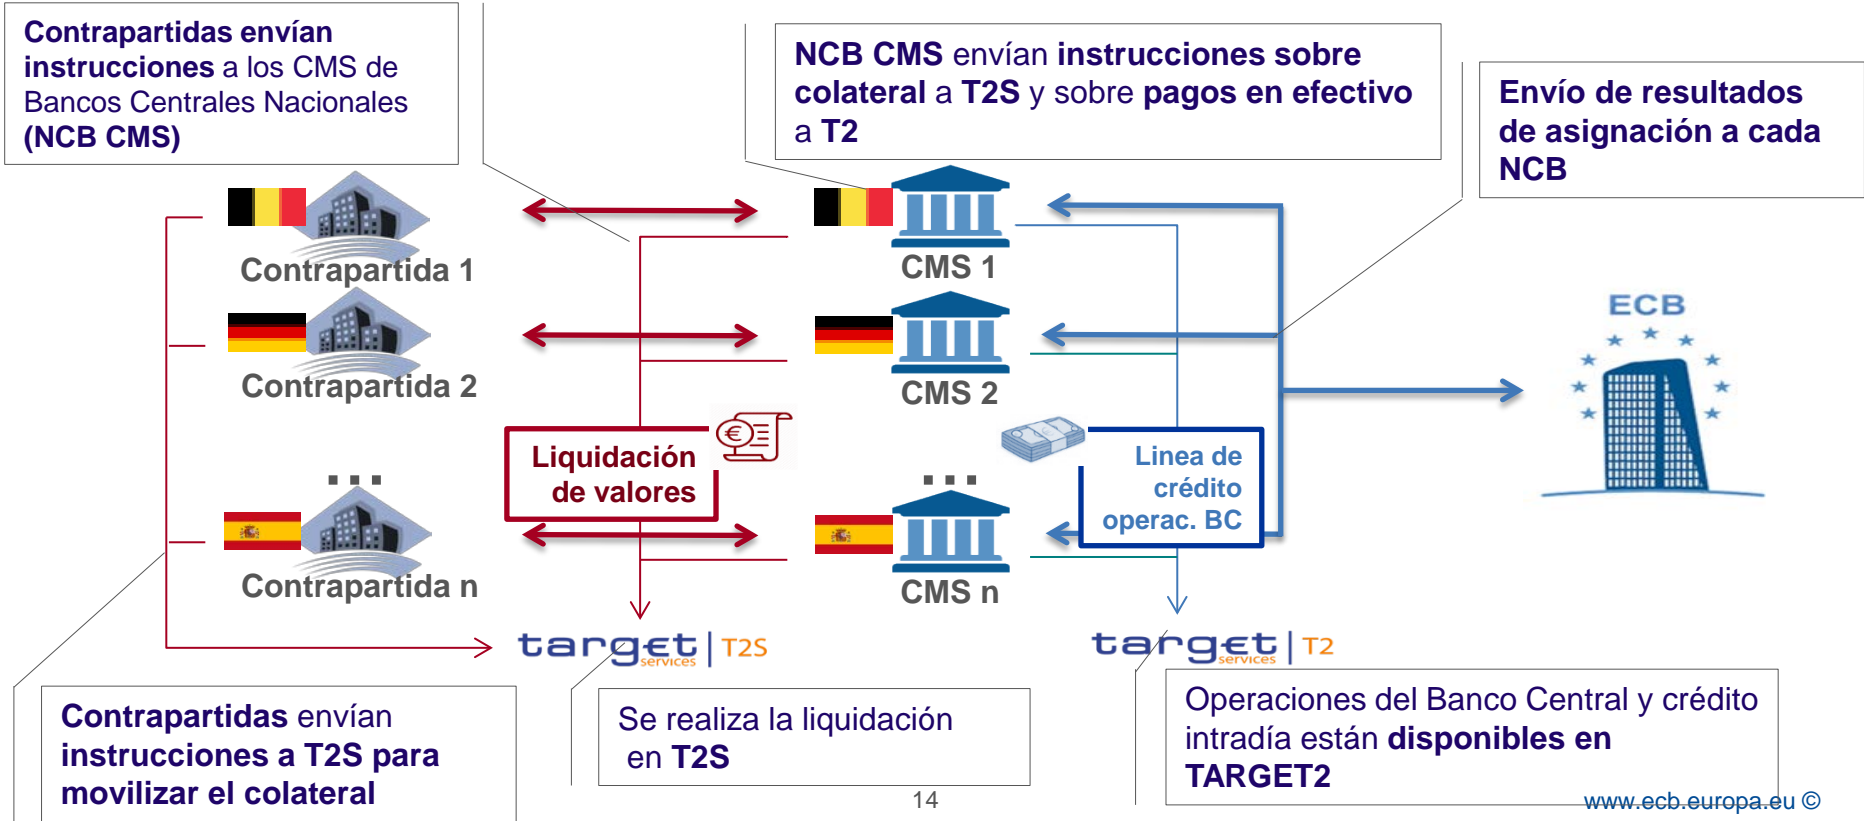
Contrapartidas envían instrucciones a los CMS de Bancos Centrales Nacionales (NCB CMS)

NCB CMS envían instrucciones sobre colateral a T2S y sobre pagos en efectivo a T2

Envío de resultados de asignación a cada NCB

Contrapartida 1

Contrapartida 2

...

Contrapartida n

CMS 1

CMS 2

...

CMS n

Liquidación de valores

Linea de crédito operac. BC

ECB

target services | T2S

target services | T2

Contrapartidas envían instrucciones a T2S para movilizar el colateral

Se realiza la liquidación en T2S

Operaciones del Banco Central y crédito intradía están disponibles en TARGET2

14

www.ecb.europa.eu ©